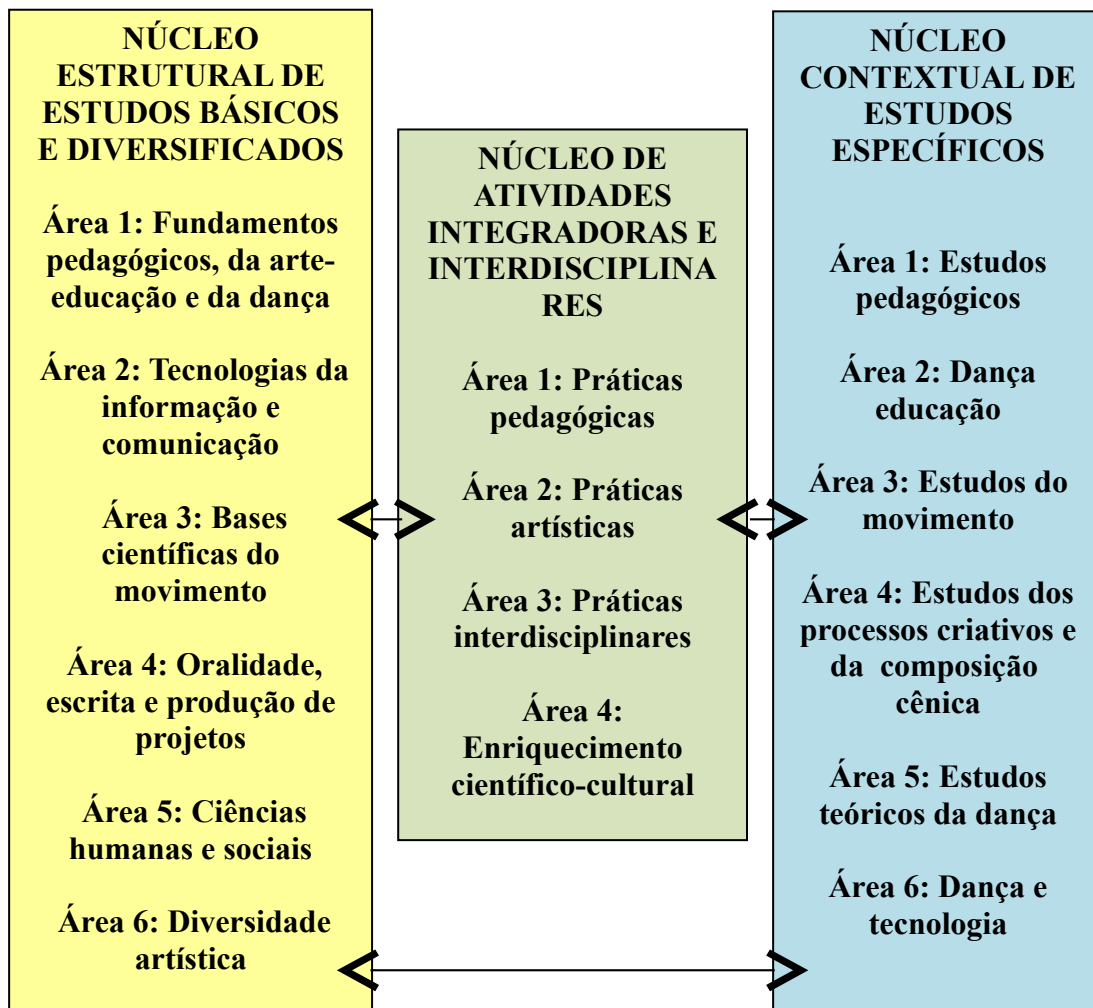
NÚCLEO ESTRUTURAL DE ESTUDOS BÁSICOS E DIVERSIFICADOS

Área 1: Fundamentos pedagógicos, da arte-educação e da dança

Área 2: Tecnologias da informação e comunicação

Área 3: Bases científicas do movimento

Área 4: Oralidade, escrita e produção de projetos

Área 5: Ciências humanas e sociais

Área 6: Diversidade artística

NÚCLEO DE ATIVIDADES INTEGRADORAS E INTERDISCIPLINA RES

Área 1: Práticas pedagógicas

Área 2: Práticas artísticas

Área 3: Práticas interdisciplinares

Área 4: Enriquecimento científico-cultural

NÚCLEO CONTEXTUAL DE ESTUDOS ESPECÍFICOS

Área 1: Estudos pedagógicos

Área 2: Dança educação

Área 3: Estudos do movimento

Área 4: Estudos dos processos criativos e da composição cênica

Área 5: Estudos teóricos da dança

Área 6: Dança e tecnologia